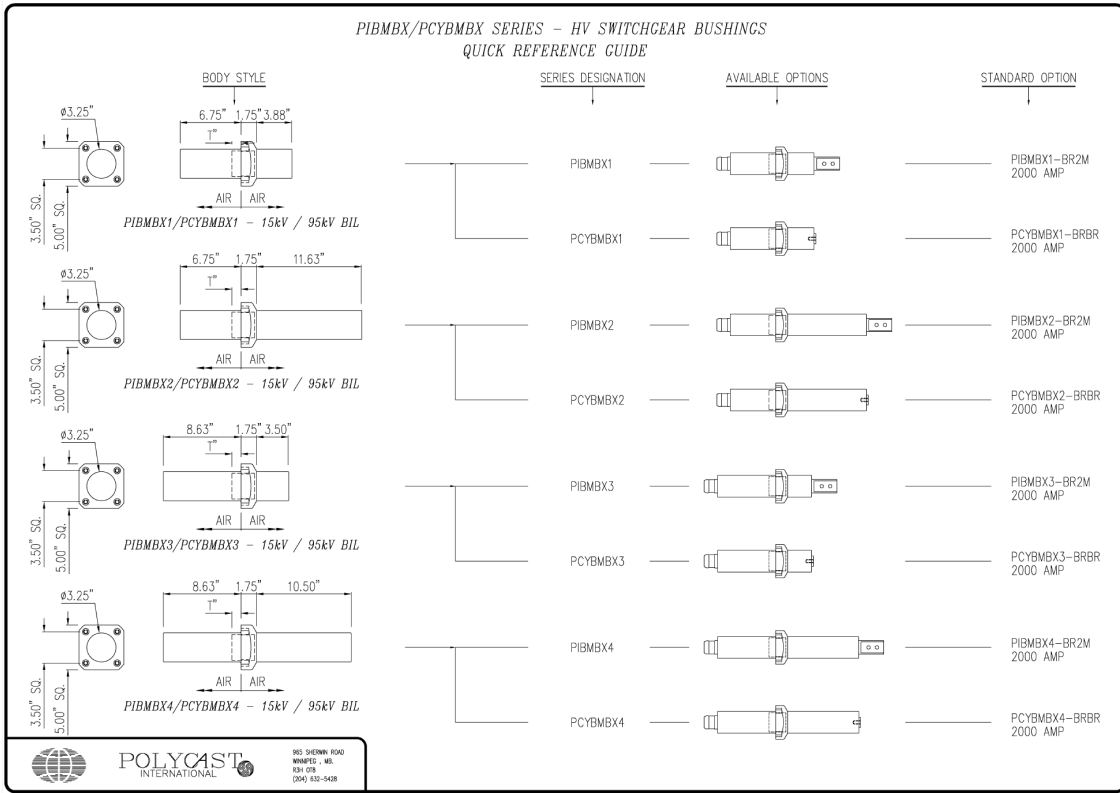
PIBMBX/PCYBMBX SERIES – HV SWITCHGEAR BUSHINGS
QUICK REFERENCE GUIDE

BODY STYLE

SERIES DESIGNATION

AVAILABLE OPTIONS

STANDARD OPTION

ø3.25"
6.75" 1.75" 3.88"
1"
AIR AIR
3.50" SQ.
5.00" SQ.
PIBMBX1/PCYBMBX1 – 15kV / 95kV BIL

PIBMBX1
PIBMBX1–BR2M
2000 AMP

PCYBMBX1
PCYBMBX1–BRBR
2000 AMP

ø3.25"
6.75" 1.75" 11.63"
1"
AIR AIR
3.50" SQ.
5.00" SQ.
PIBMBX2/PCYBMBX2 – 15kV / 95kV BIL

PIBMBX2
PIBMBX2–BR2M
2000 AMP

PCYBMBX2
PCYBMBX2–BRBR
2000 AMP

ø3.25"
8.63" 1.75" 3.50"
1"
AIR AIR
3.50" SQ.
5.00" SQ.
PIBMBX3/PCYBMBX3 – 15kV / 95kV BIL

PIBMBX3
PIBMBX3–BR2M
2000 AMP

PCYBMBX3
PCYBMBX3–BRBR
2000 AMP

ø3.25"
8.63" 1.75" 10.50"
1"
AIR AIR
3.50" SQ.
5.00" SQ.
PIBMBX4/PCYBMBX4 – 15kV / 95kV BIL

PIBMBX4
PIBMBX4–BR2M
2000 AMP

PCYBMBX4
PCYBMBX4–BRBR
2000 AMP

POLYCAST INTERNATIONAL
965 SHERWIN ROAD
WINNIPEG , MB.
R3H 0T8
(204) 632–5428